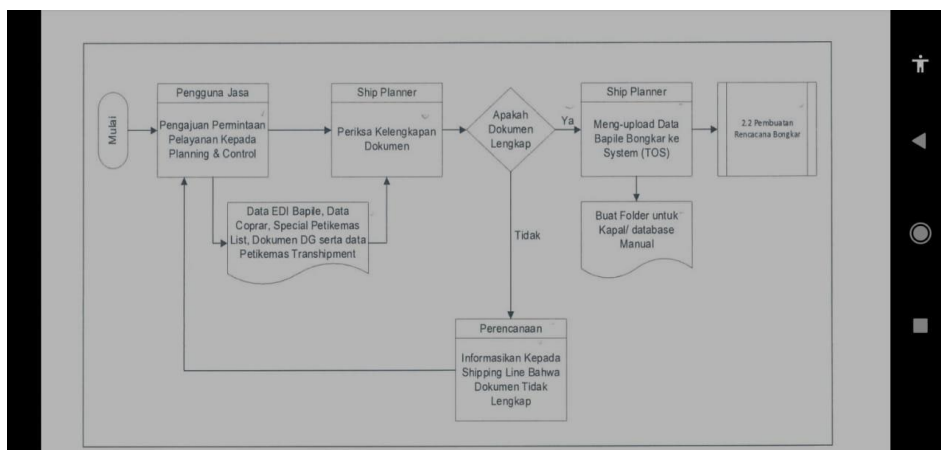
Mulai

Pengguna Jasa

Pengajuan Permintaan Pelayanan Kepada Planning & Control

Ship Planner

Periksa Kelengkapan Dokumen

Apakah Dokumen Lengkap

Ya

Ship Planner

Meng-upload Data Bapile Bongkar ke System (TOS)

2.2 Pembuatan Rencacana Bongkar

Data EDI Bapile, Data Coprar, Special Petikemas List, Dokumen DG serta data Petikemas Transhipment

Tidak

Buat Folder untuk Kapal/ database Manual

Perencanaan

Informasikan Kepada Shipping Line Bahwa Dokumen Tidak Lengkap